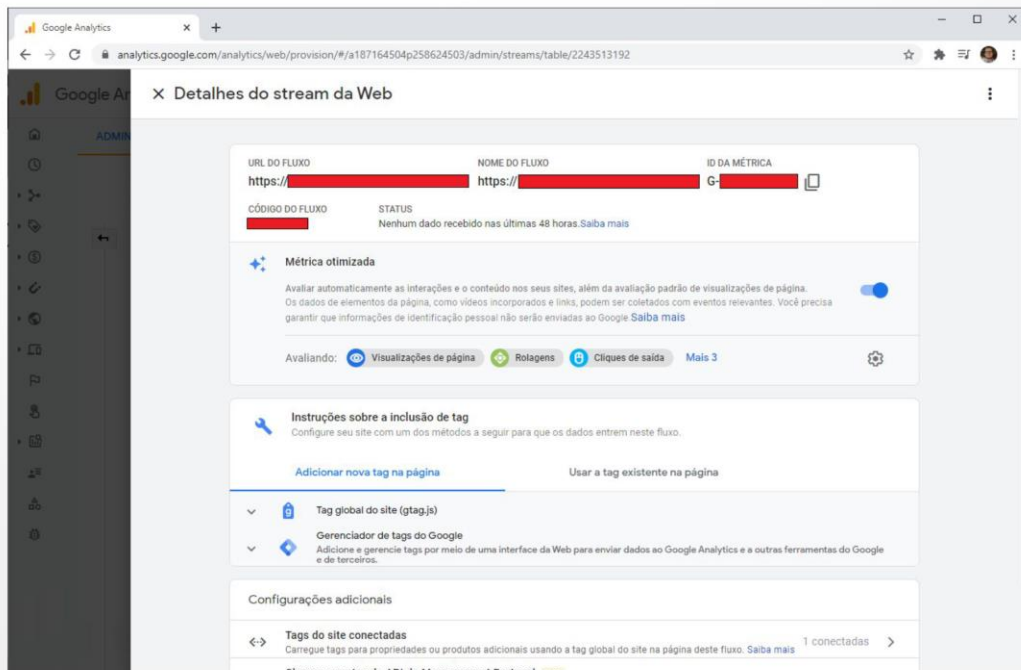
Google Analytics

analytics.google.com/analytics/web/provision/#/a187164504p258624503/admin/streams/table/2243513192

Google An

ADMIN

× Detalhes do stream da Web

URL DO FLUXO
https://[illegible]

NOME DO FLUXO
https://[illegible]

ID DA MÉTRICA
G-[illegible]

CÓDIGO DO FLUXO
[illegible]

STATUS
Nenhum dado recebido nas últimas 48 horas. Saiba mais

Métrica otimizada

Avaliar automaticamente as interações e o conteúdo nos seus sites, além da avaliação padrão de visualizações de página. Os dados de elementos da página, como vídeos incorporados e links, podem ser coletados com eventos relevantes. Você precisa garantir que informações de identificação pessoal não serão enviadas ao Google Saiba mais

Avaliando: Visualizações de página Rolagens Cliques de saída Mais 3

Instruções sobre a inclusão de tag
Configure seu site com um dos métodos a seguir para que os dados entrem neste fluxo.

Adicionar nova tag na página

Usar a tag existente na página

Tag global do site (gtag.js)

Gerenciador de tags do Google
Adicione e gerencie tags por meio de uma interface da Web para enviar dados ao Google Analytics e a outras ferramentas do Google e de terceiros.

Configurações adicionais

Tags do site conectadas
Carregue tags para propriedades ou produtos adicionais usando a tag global do site na página deste fluxo. Saiba mais

1 conectadas